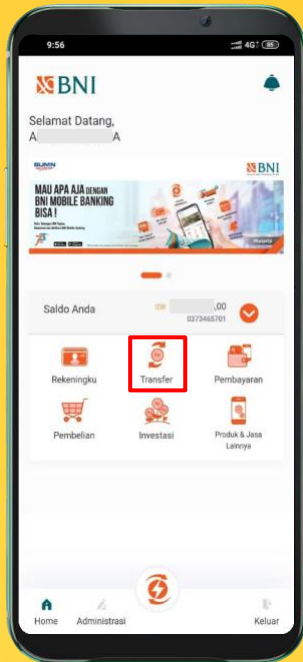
9:56

4G 85

BNI

Selamat Datang,
A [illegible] A

BUMN

BNI

MAU APA AJA DENGAN BNI MOBILE BANKING BISA !

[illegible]

Saldo Anda

IDR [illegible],00
0373465701

Rekeningku

Transfer

Pembayaran

Pembelian

Investasi

Produk & Jasa Lainnya

Home

Administrasi

Keluar